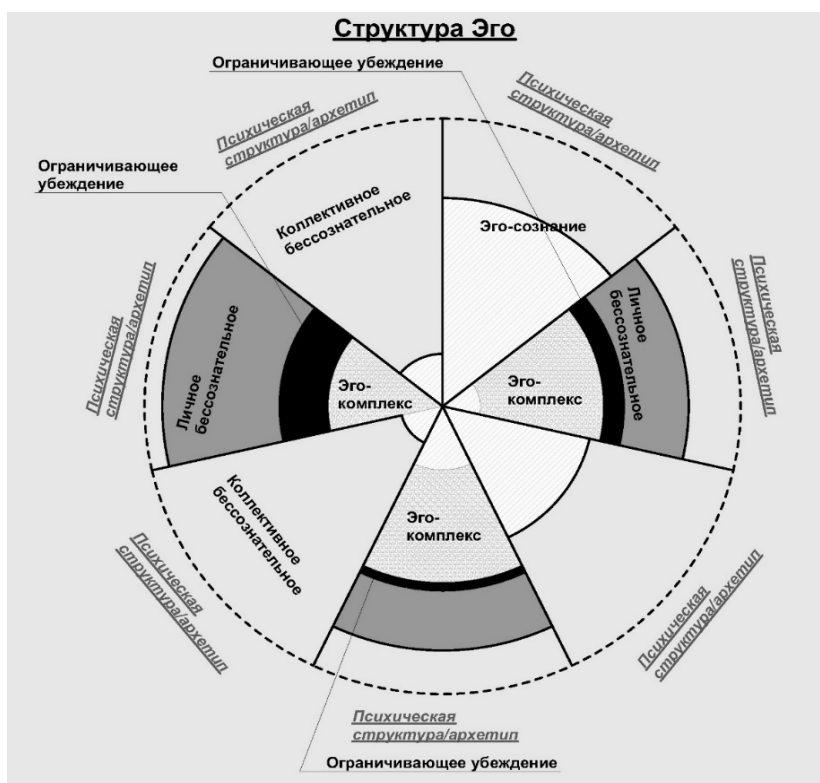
Структура Эго

Ограничивающее убеждение

Психическая структура/архетип

Психическая структура/архетип

Ограничивающее убеждение

Коллективное бессознательное

Эго-сознание

Психическая структура/архетип

Личное бессознательное

Психическая структура/архетип

Личное бессознательное

Эго-комплекс

Эго-комплекс

Коллективное бессознательное

Эго-комплекс

Психическая структура/архетип

Психическая структура/архетип

Психическая структура/архетип

Ограничивающее убеждение